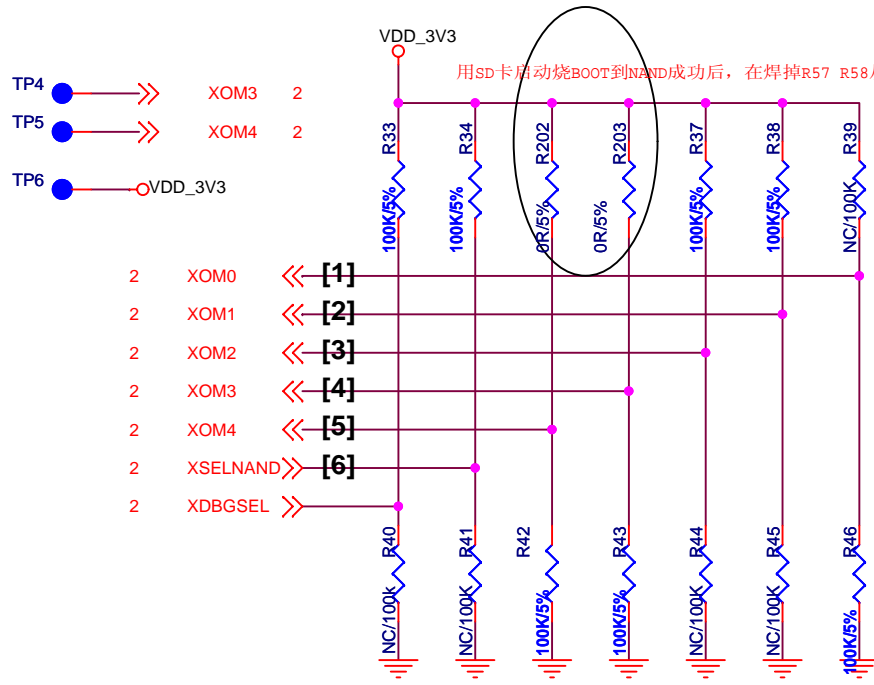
VDD_3V3

用SD卡启动烧BOOT到NAND成功后，在焊掉R57 R58

TP4 XOM3 2
TP5 XOM4 2
TP6 VDD_3V3

R33 100K/5%
R34 100K/5%
R202 0R/5%
R203 0R/5%
R37 100K/5%
R38 100K/5%
R39 NC/100K

2 XOM0 [1]
2 XOM1 [2]
2 XOM2 [3]
2 XOM3 [4]
2 XOM4 [5]
2 XSELNAND [6]
2 XDBGSEL

R40 NC/100K
R41 NC/100K
R42 100K/5%
R43 100K/5%
R44 NC/100K
R45 NC/100K
R46 100K/5%